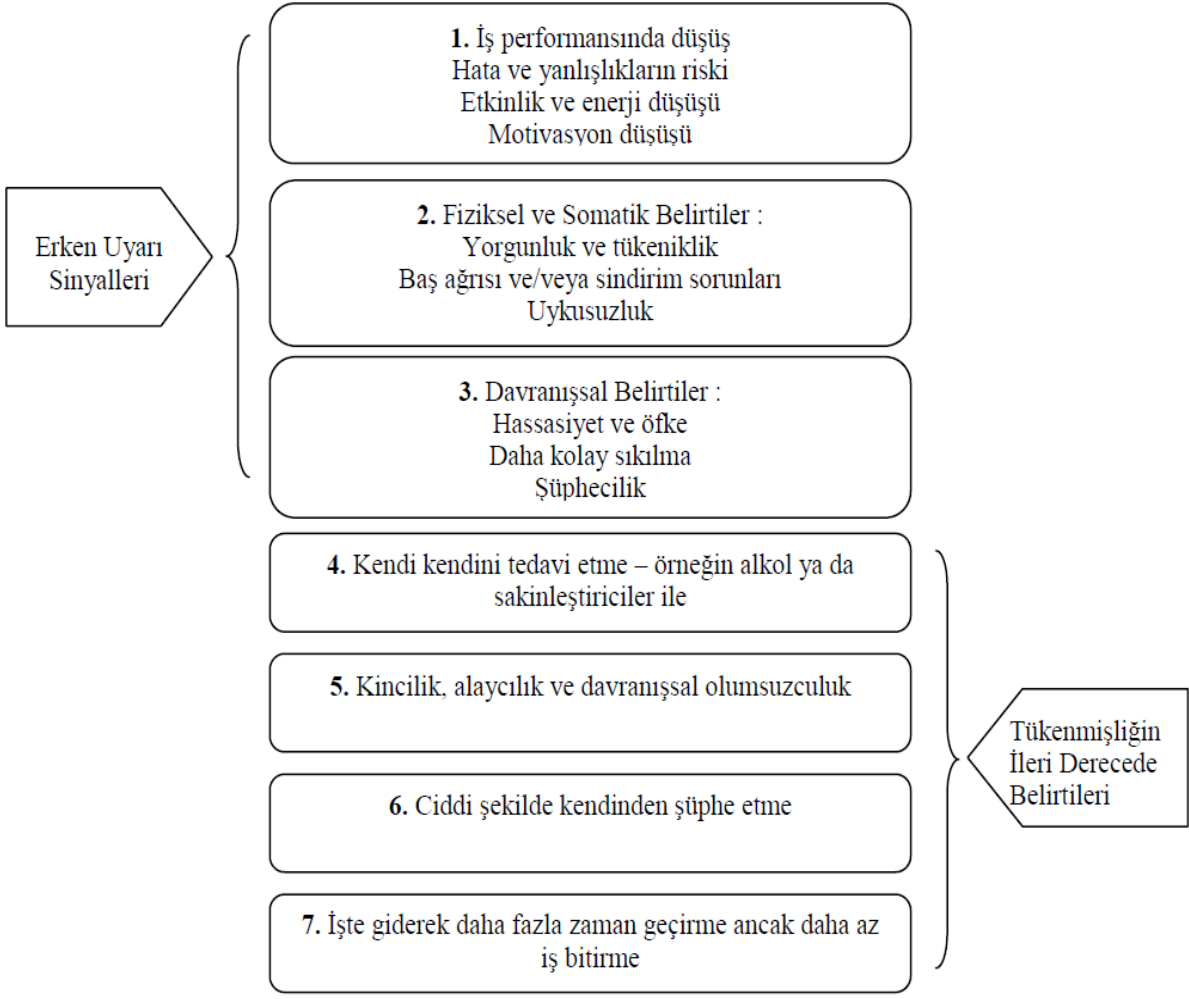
Erken Uyarı Sinyalleri

1. İş performansında düşüş
Hata ve yanlışlıkların riski
Etkinlik ve enerji düşüşü
Motivasyon düşüşü

2. Fiziksel ve Somatik Belirtiler :
Yorgunluk ve tükeniklik
Baş ağrısı ve/veya sindirim sorunları
Uykusuzluk

3. Davranışsal Belirtiler :
Hassasiyet ve öfke
Daha kolay sıkılma
Şüphecilik

4. Kendi kendini tedavi etme – örneğin alkol ya da sakinleştiriciler ile

5. Kincilik, alaycılık ve davranışsal olumsuzculuk

6. Ciddi şekilde kendinden şüphe etme

7. İşte giderek daha fazla zaman geçirme ancak daha az iş bitirme

Tükenmişliğin İleri Derecede Belirtileri